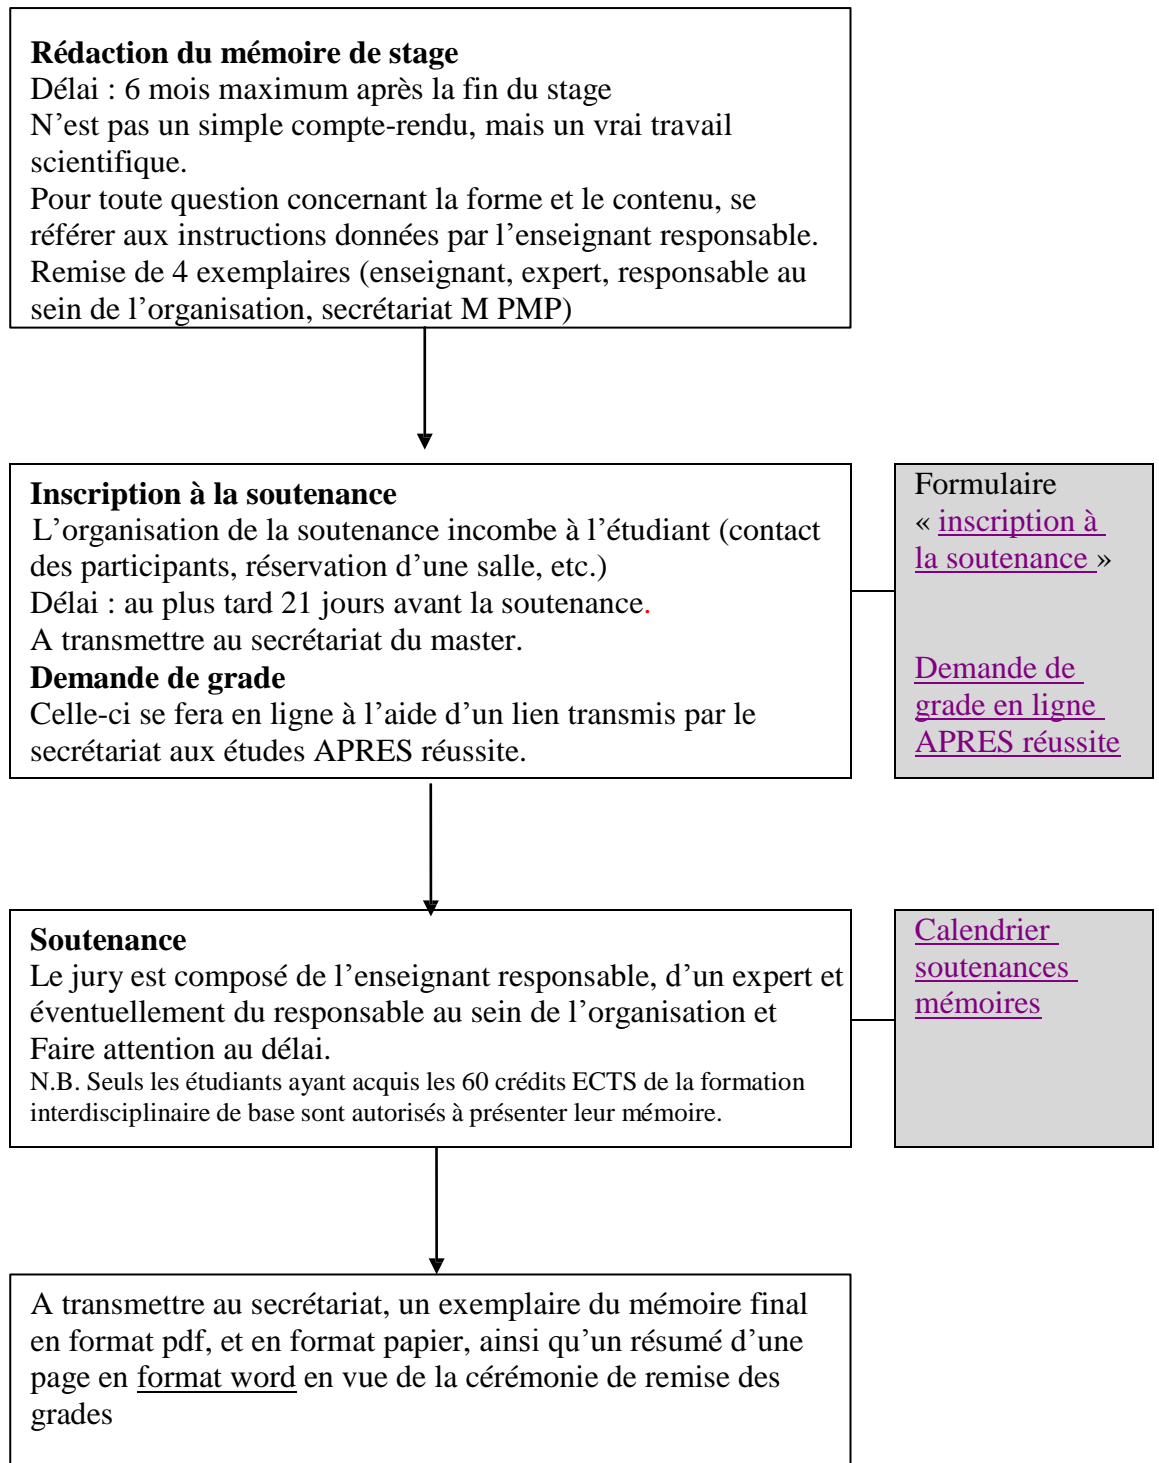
**Rédaction du mémoire de stage**
Délai : 6 mois maximum après la fin du stage
N'est pas un simple compte-rendu, mais un vrai travail scientifique.
Pour toute question concernant la forme et le contenu, se référer aux instructions données par l'enseignant responsable.
Remise de 4 exemplaires (enseignant, expert, responsable au sein de l'organisation, secrétariat M PMP)

**Inscription à la soutenance**
L'organisation de la soutenance incombe à l'étudiant (contact des participants, réservation d'une salle, etc.)
Délai : au plus tard 21 jours avant la soutenance.
A transmettre au secrétariat du master.
**Demande de grade**
Celle-ci se fera en ligne à l'aide d'un lien transmis par le secrétariat aux études APRES réussite.

Formulaire « inscription à la soutenance »

Demande de grade en ligne APRES réussite

**Soutenance**
Le jury est composé de l'enseignant responsable, d'un expert et éventuellement du responsable au sein de l'organisation et Faire attention au délai.
N.B. Seuls les étudiants ayant acquis les 60 crédits ECTS de la formation interdisciplinaire de base sont autorisés à présenter leur mémoire.

Calendrier soutenances mémoires

A transmettre au secrétariat, un exemplaire du mémoire final en format pdf, et en format papier, ainsi qu'un résumé d'une page en format word en vue de la cérémonie de remise des grades